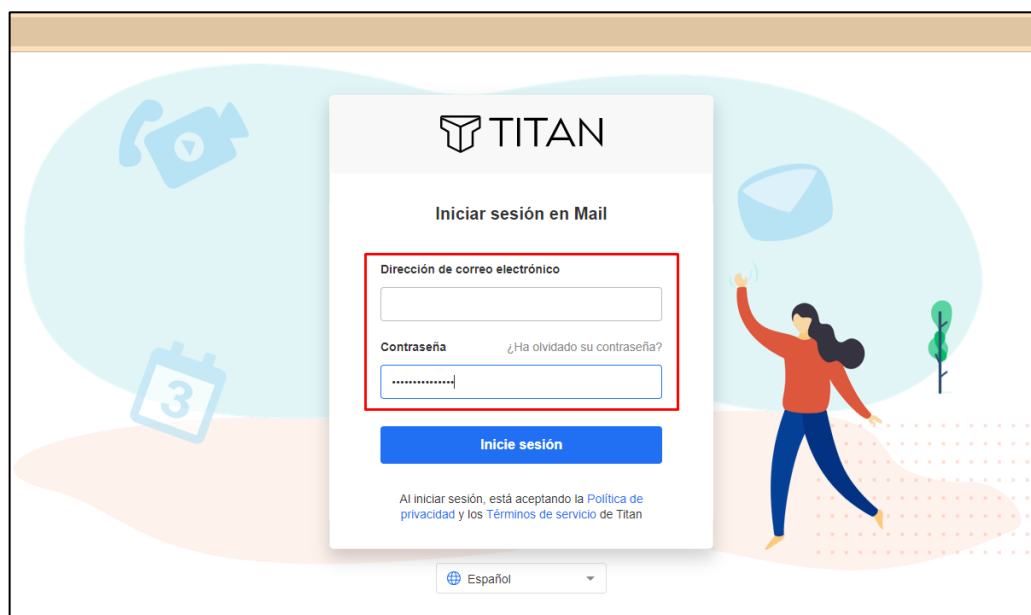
TITAN

Iniciar sesión en Mail

Dirección de correo electrónico

Contraseña ¿Ha olvidado su contraseña?

••••••••••••••

Inicie sesión

Al iniciar sesión, está aceptando la Política de privacidad y los Términos de servicio de Titan

3

Español